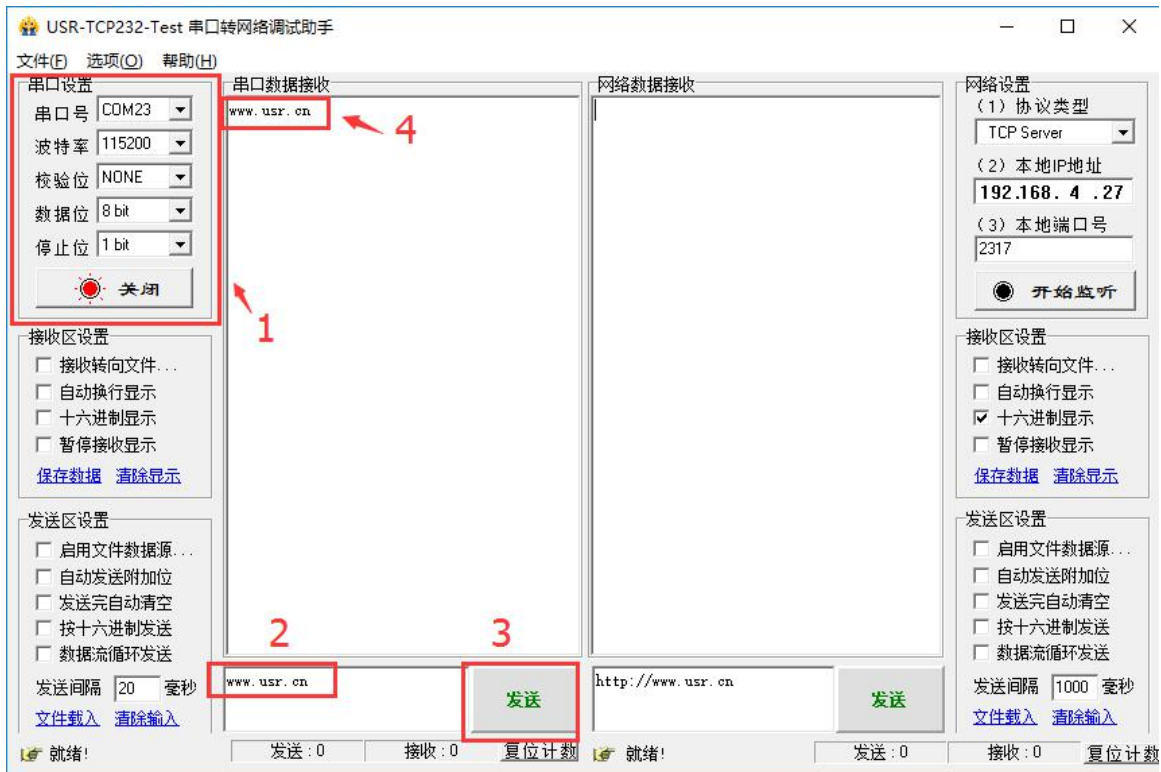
USR-TCP232-Test 串口转网络调试助手

文件(F) 选项(O) 帮助(H)

串口设置
串口号 COM23
波特率 115200
校验位 NONE
数据位 8 bit
停止位 1 bit
关闭

1

接收区设置
接收转向文件...
自动换行显示
十六进制显示
暂停接收显示
保存数据 清除显示

发送区设置
启用文件数据源...
自动发送附加位
发送完自动清空
按十六进制发送
数据流循环发送
发送间隔 20 毫秒
文件载入 清除输入

串口数据接收
www.usr.cn
4

2
3
www.usr.cn
发送

网络数据接收

http://www.usr.cn
发送

网络设置
(1) 协议类型
TCP Server
(2) 本地IP地址
192.168. 4 .27
(3) 本地端口号
2317
开始监听

接收区设置
接收转向文件...
自动换行显示
十六进制显示
暂停接收显示
保存数据 清除显示

发送区设置
启用文件数据源...
自动发送附加位
发送完自动清空
按十六进制发送
数据流循环发送
发送间隔 1000 毫秒
文件载入 清除输入

就绪! 发送 : 0 接收 : 0 复位计数 就绪! 发送 : 0 接收 : 0 复位计数